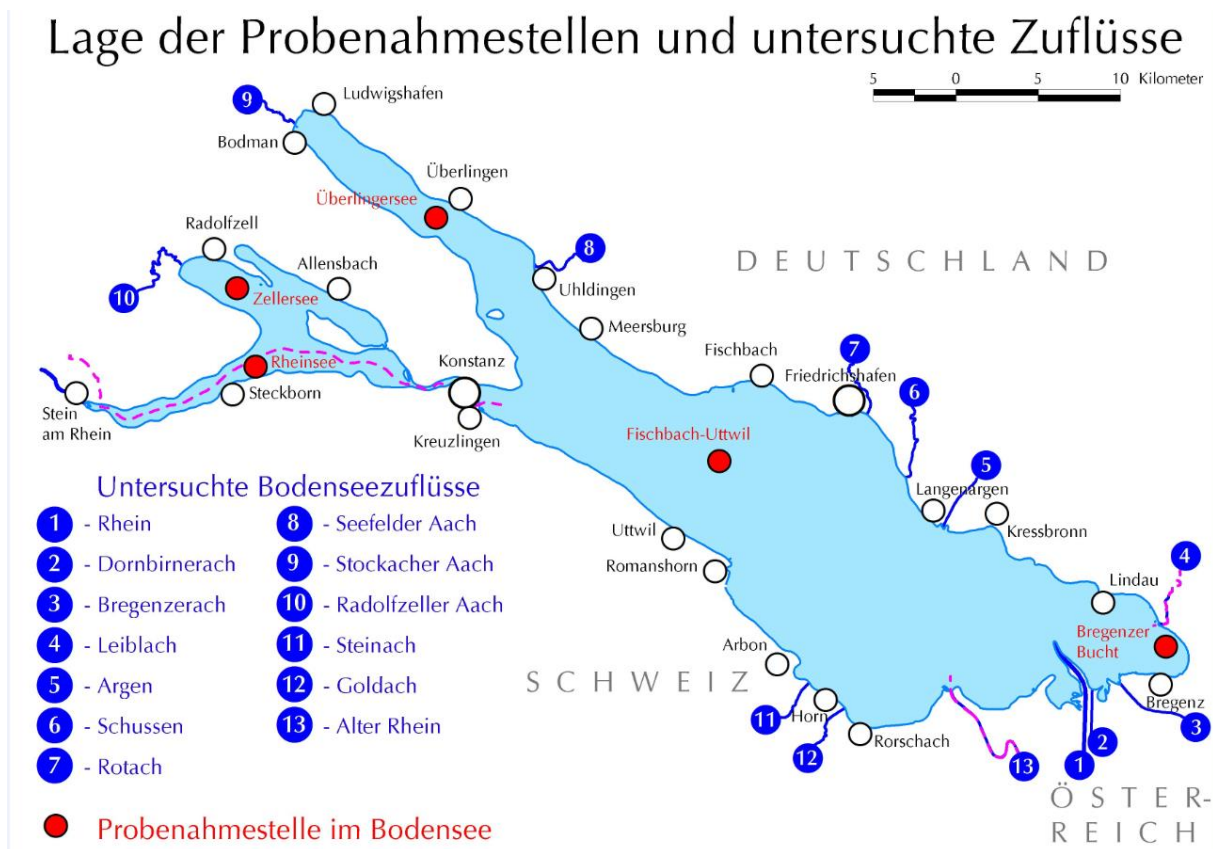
Lage der Probenahmestellen und untersuchte Zuflüsse

5 0 5 10 Kilometer

9
Ludwigshafen
Bodman
Überlingen
Überlingersee
Radolfzell
8
Allensbach
DEUTSCHLAND
10
Zellersee
Uhldingen
Meersburg
Rheinsee
Konstanz
Fischbach
7
Friedrichshafen
Stein am Rhein
Steckborn
6
Kreuzlingen
Fischbach-Uttwil
5
Untersuchte Bodenseezuflüsse
Langenargen
Kressbronn
Uttwil
Romanshorn
4
Lindau
Arbon
Bregenzer Bucht
SCHWEIZ
Bregenz
11
Horn
3
12
Rorschach
2
13
1
ÖSTER-REICH

| | |
|---|---|
| 1 - Rhein | 8 - Seefelder Aach |
| 2 - Dornbirnerach | 9 - Stockacher Aach |
| 3 - Bregenzerach | 10 - Radolfzeller Aach |
| 4 - Leiblach | 11 - Steinach |
| 5 - Argen | 12 - Goldach |
| 6 - Schussen | 13 - Alter Rhein |
| 7 - Rotach | |

Probenahmestelle im Bodensee